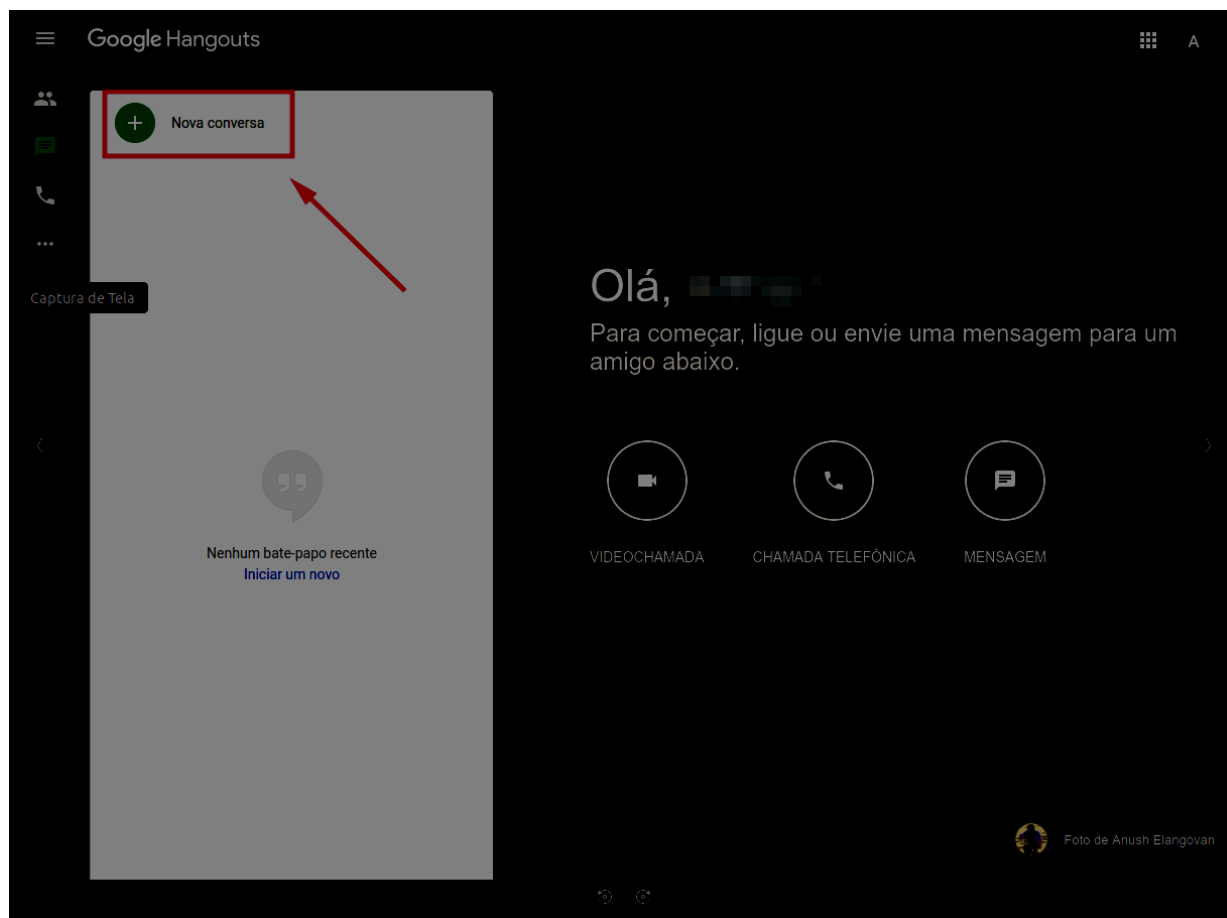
Google Hangouts

A

Nova conversa

Captura de Tela

Olá, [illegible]

Para começar, ligue ou envie uma mensagem para um amigo abaixo.

Nenhum bate-papo recente
Iniciar um novo

VIDEOCHAMADA

CHAMADA TELEFÔNICA

MENSAGEM

Foto de Anush Elangovan